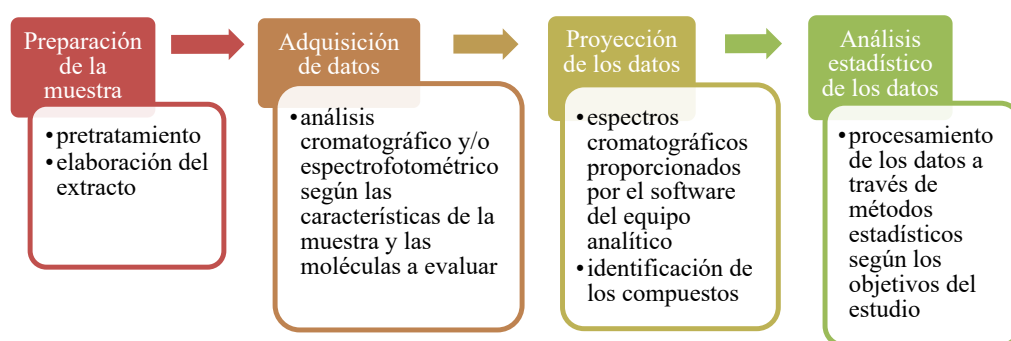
Preparación de la muestra

• pretratamiento
• elaboración del extracto

Adquisición de datos

• análisis cromatográfico y/o espectrofotométrico según las características de la muestra y las moléculas a evaluar

Proyección de los datos

• espectros cromatográficos proporcionados por el software del equipo analítico
• identificación de los compuestos

Análisis estadístico de los datos

• procesamiento de los datos a través de métodos estadísticos según los objetivos del estudio